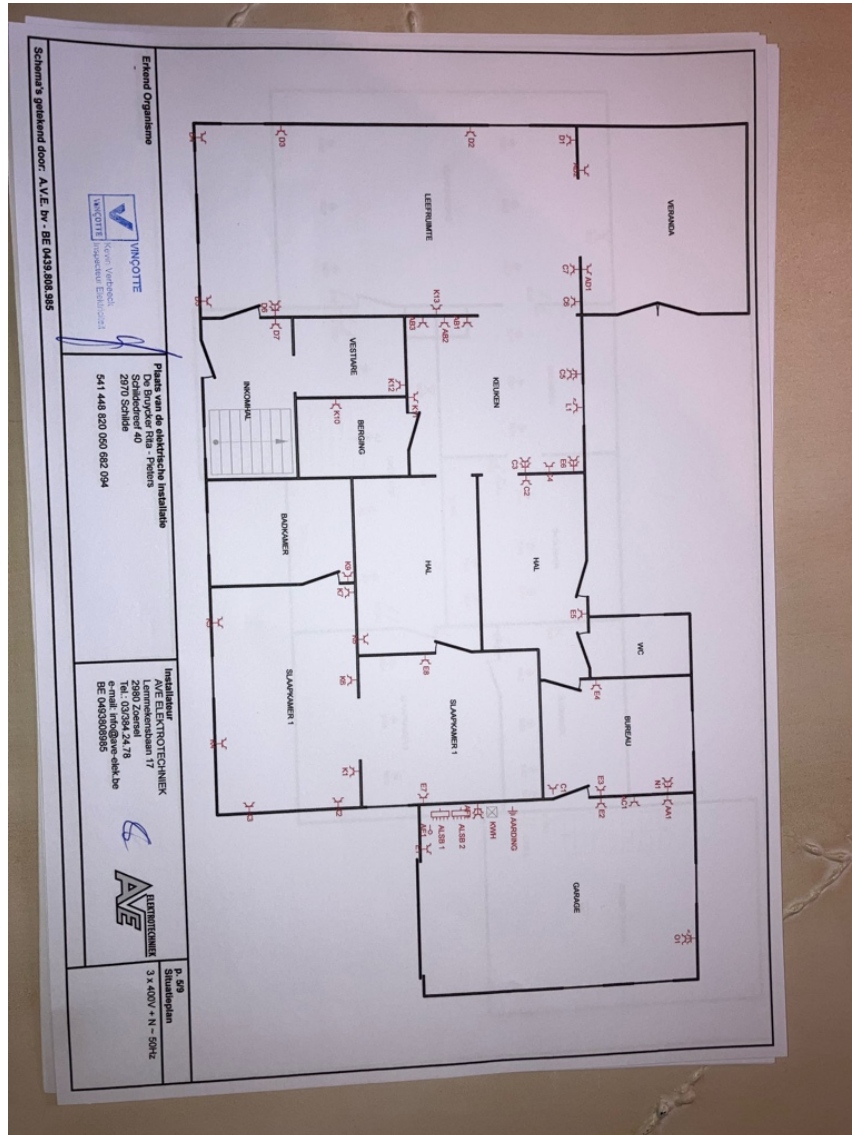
VERANDA

LEEFRUIMTE

KEUKEN

VESTIARE

BERGING

INKOMHAL

HAL

HAL

BADKAMER

WC

BUREAU

SLAAPKAMER 1

SLAAPKAMER 1

GARAGE

AARDING

KWH

ALSB 2

ALSB 1

D1

D2

D3

D6

D7

C1

C2

C3

C4

C5

C6

C7

C8

K1

K2

K3

K10

K11

K12

K13

E2

E3

E4

E5

E7

E8

AD1

AB1

AB2

AB3

AA1

AC1

N1

O1

Erkend Organisme

VINÇOTTE

Kevin Verbeeck
Inspecteur Elektriciteit

Plaats van de elektrische installatie
De Bruycker Rita - Pieters
Schildedreef 40
2970 Schilde

541 448 820 050 682 094

Installateur
AVE ELEKTROTECHNIEK
Lemmekensbaan 17
2980 Zoersel
Tel.: 03/384.24.78
e-mail: info@ave-elek.be
BE 0439808985

AVE ELEKTROTECHNIEK

p. 5/9
Situatieplan
3 x 400V + N - 50Hz

Schema's getekend door: A.V.E. bv - BE 0439.808.985